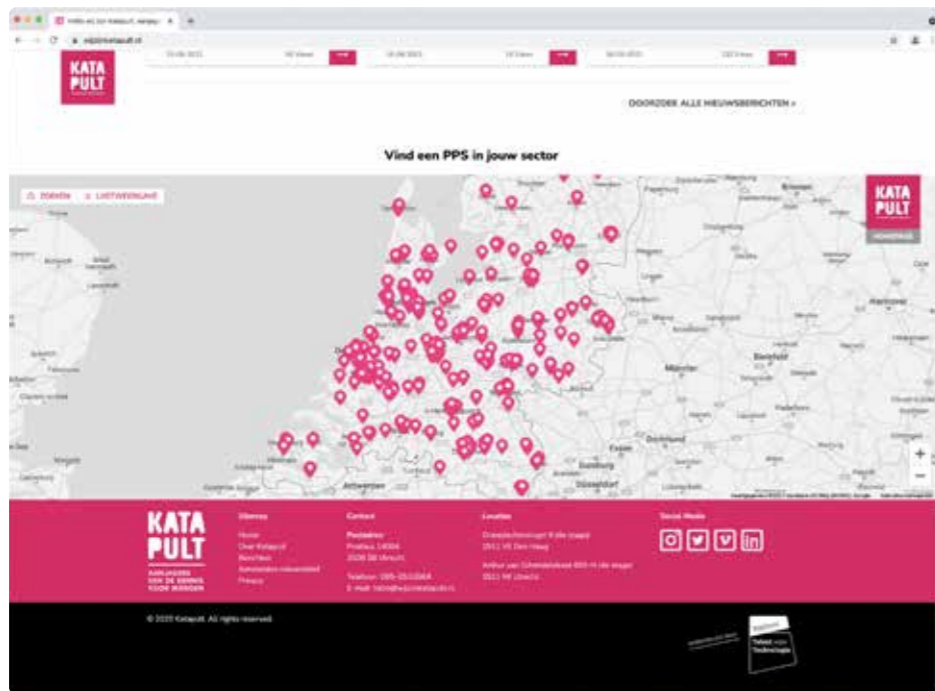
KATA
PULT

DOORZOEK ALLE NIEUWSBERICHTEN »

Vind een PPS in jouw sector

ZOEKEN LIJSTWEERGAVE

KATA
PULT

Antwerpen
Duisburg
Düsseldorf
Essen
Dortmund
Münster
Bielefeld
Bremen
Hannover

+
−

KATA
PULT
AANJAGERS VAN DE KENNIS VAN MORGEN

Sitemap
Home
Over Katapult
Berichten
Activiteiten nieuwsbrief
Privacy

Contact
Postadres
Postbus 14004
3508 SB Utrecht
Telefoon: 085-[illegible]
E-mail: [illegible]

Locaties
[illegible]
2511 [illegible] Den Haag
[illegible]
3511 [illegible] Utrecht

Social Media

© 2020 Katapult. All rights reserved.

Talent voor Technologie